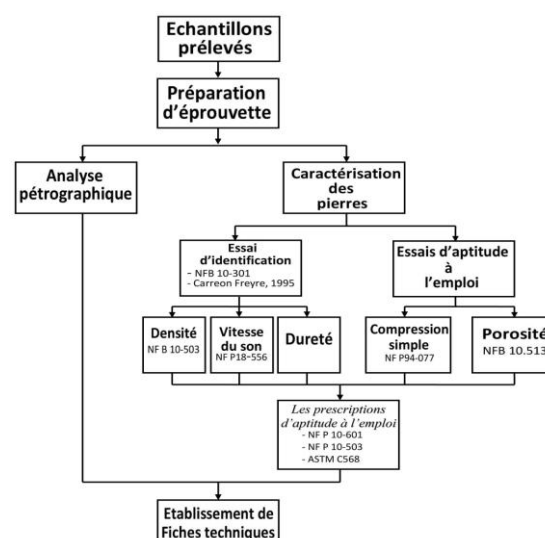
Echantillons prélevés

Préparation d'éprouvette

Analyse pétrographique

Caractérisation des pierres

Essai d'identification
- NFB 10-301
- Carreon Freyre, 1995

Essais d'aptitude à l'emploi

Densité
NF B 10-503

Vitesse du son
NF P18-556

Dureté

Compression simple
NF P94-077

Porosité
NFB 10.513

Les prescriptions d'aptitude à l'emploi
- NF P 10-601
- NF P 10-503
- ASTM C568

Etablissement de Fiches techniques